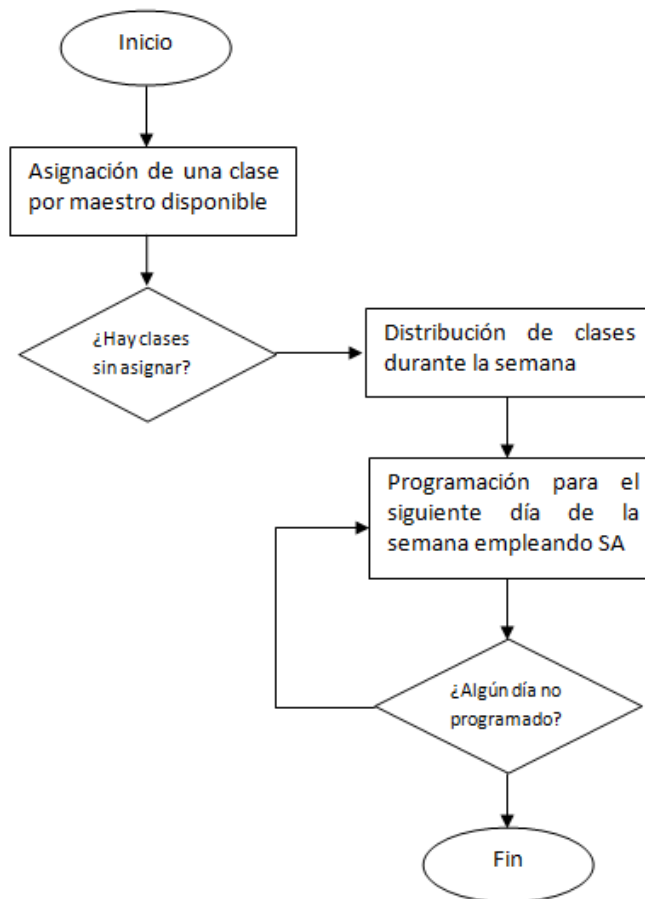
Inicio

Asignación de una clase por maestro disponible

¿Hay clases sin asignar?

Distribución de clases durante la semana

Programación para el siguiente día de la semana empleando SA

¿Algún día no programado?

Fin